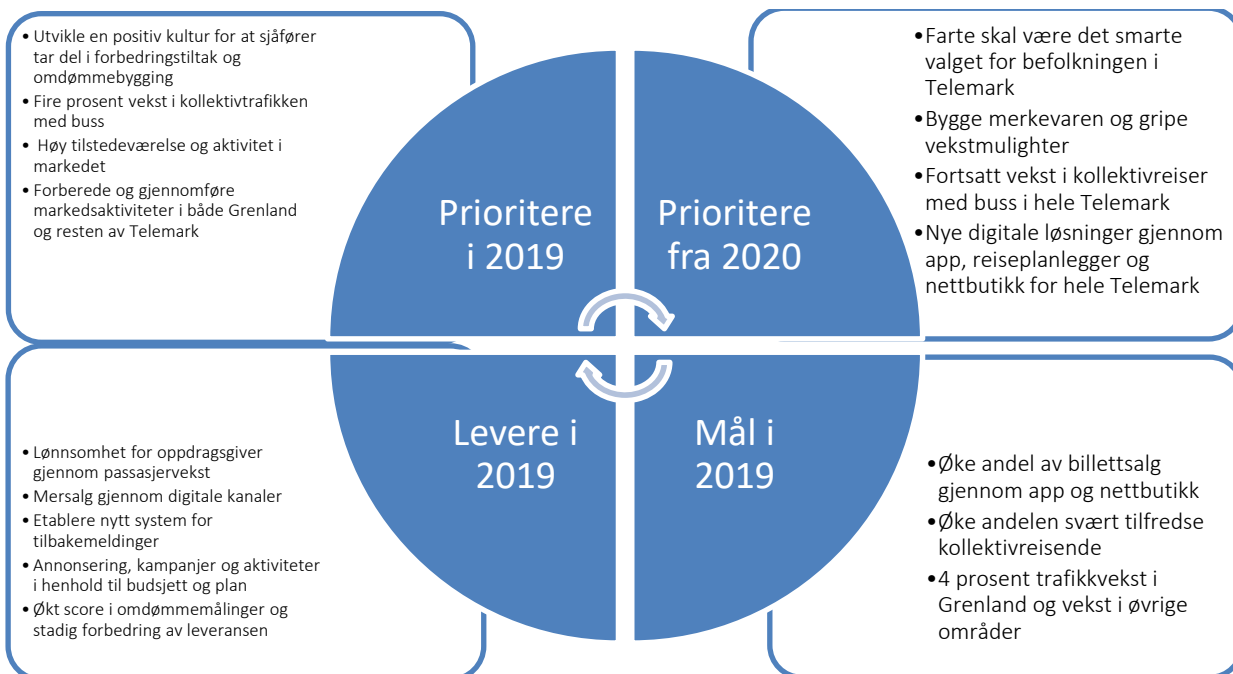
- Utvikle en positiv kultur for at sjåfører tar del i forbedringstiltak og omdømmebygging
- Fire prosent vekst i kollektivtrafikken med buss
- Høy tilstedeværelse og aktivitet i markedet
- Forberede og gjennomføre markedsaktiviteter i både Grenland og resten av Telemark

Prioritere i 2019

Prioritere fra 2020

- Farte skal være det smarte valget for befolkningen i Telemark
- Bygge merkevaren og gripe vekstmulighter
- Fortsatt vekst i kollektivreiser med buss i hele Telemark
- Nye digitale løsninger gjennom app, reiseplanlegger og nettbutikk for hele Telemark

Levere i 2019

Mål i 2019

- Lønnsomhet for oppdragsgiver gjennom passasjervekst
- Mersalg gjennom digitale kanaler
- Etablere nytt system for tilbakemeldinger
- Annonsering, kampanjer og aktiviteter i henhold til budsjett og plan
- Økt score i omdømmemålinger og stadig forbedring av leveransen

- Øke andel av billettsalg gjennom app og nettbutikk
- Øke andelen svært tilfredse kollektivreisende
- 4 prosent trafikkvekst i Grenland og vekst i øvrige områder